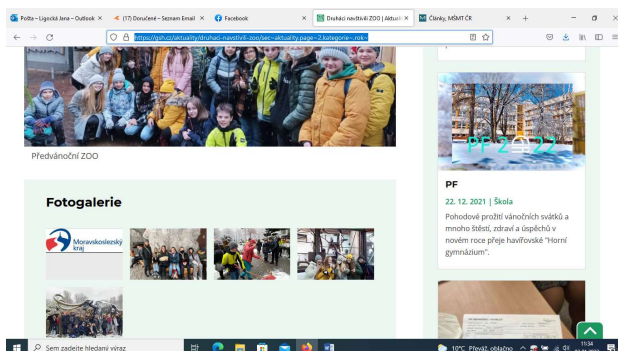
Pošta – Ligocká Jana – Outlook ×
(17) Doručené – Seznam Email ×
Facebook ×
Druháci navštívili ZOO | Aktuali ×
Články, MŠMT ČR ×
+

https://gyh.cz/aktuality/druhaci-navstivili-zoo/sec~aktuality.page~2.kategorie~.rok~

Předvánoční ZOO

Fotogalerie

Moravskoslezský kraj

PF 2022

PF

22. 12. 2021 | Škola

Pohodové prožití vánočních svátků a mnoho štěstí, zdraví a úspěchů v novém roce přeje havířovské "Horní gymnázium".

Sem zadejte hledaný výraz

10°C Převáž. oblačno

11:34